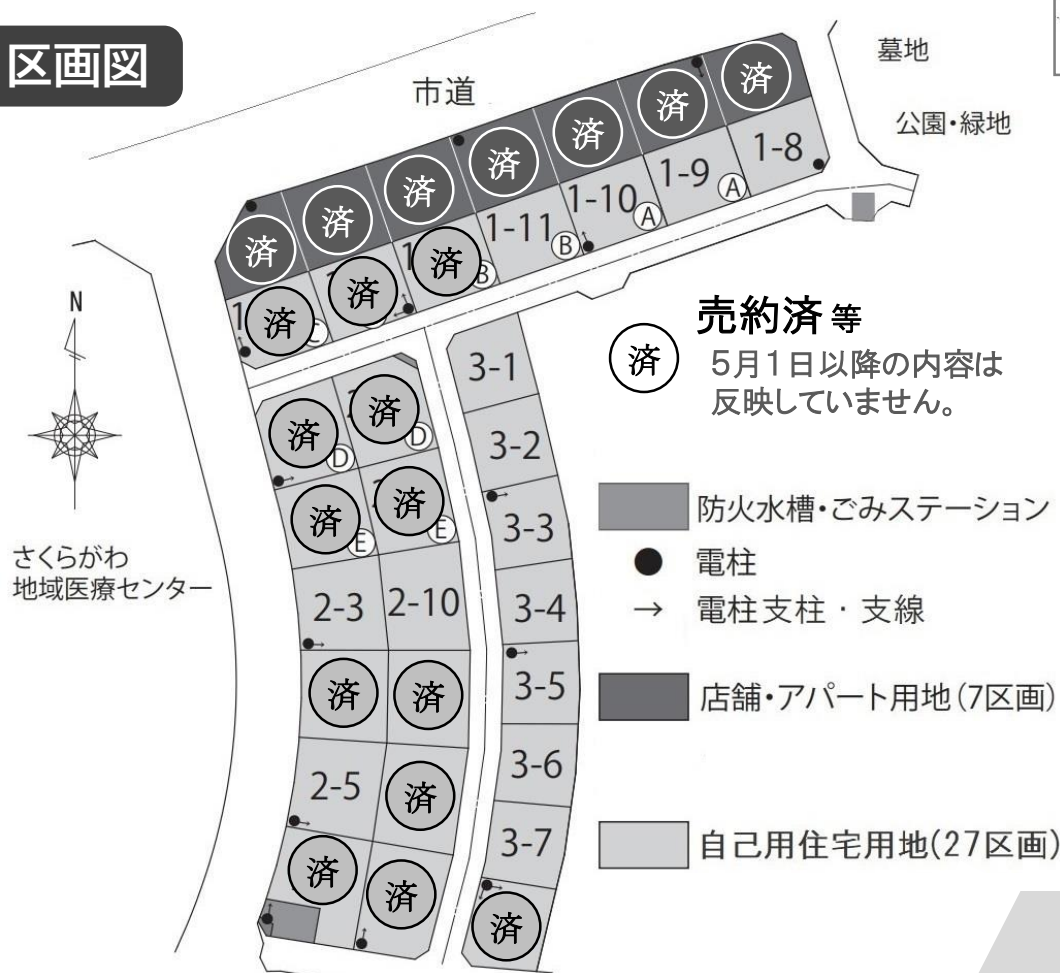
区画図

市道

墓地

公園・緑地

済 済 済 済 済 済 済 済

1-8
1-9 Ⓐ
1-10 Ⓐ
1-11 Ⓑ
済 Ⓑ
済
済

N

3-1
済 Ⓓ
済 Ⓓ
3-2
済 Ⓔ
済 Ⓔ
3-3
2-3
2-10
3-4
済
済
3-5
2-5
済
3-6
済
済
3-7
済

さくらがわ
地域医療センター

売約済 等
済 5月1日以降の内容は反映していません。

防火水槽・ごみステーション
● 電柱
→ 電柱支柱・支線
店舗・アパート用地(7区画)
自己用住宅用地(27区画)